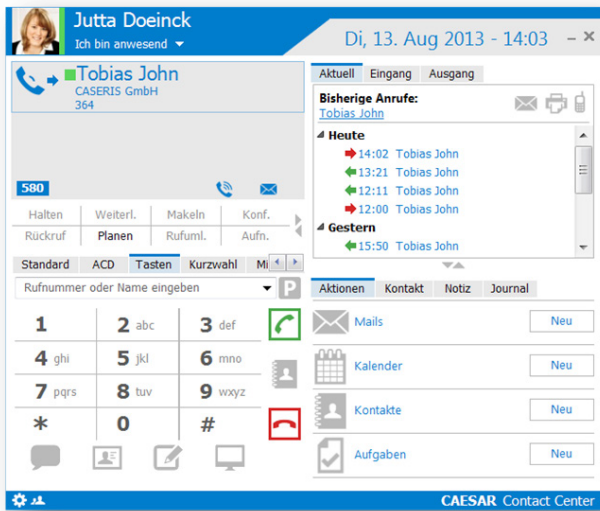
Jutta Doeinck
Ich bin anwesend

Di, 13. Aug 2013 - 14:03

Tobias John
CASERIS GmbH
364

580

Halten | Weiterl. | Makeln | Konf.
Rückruf | Planen | Rufuml. | Aufn.

Standard | ACD | Tasten | Kurzwahl | Mi

Rufnummer oder Name eingeben

P

1
2 abc
3 def
4 ghi
5 jkl
6 mno
7 pqrs
8 tuv
9 wxyz
*
0
#

Aktuell | Eingang | Ausgang

Bisherige Anrufe:
Tobias John

Heute
14:02 Tobias John
13:21 Tobias John
12:11 Tobias John
12:00 Tobias John
Gestern
15:50 Tobias John

Aktionen | Kontakt | Notiz | Journal

Mails | Neu
Kalender | Neu
Kontakte | Neu
Aufgaben | Neu

CAESAR Contact Center